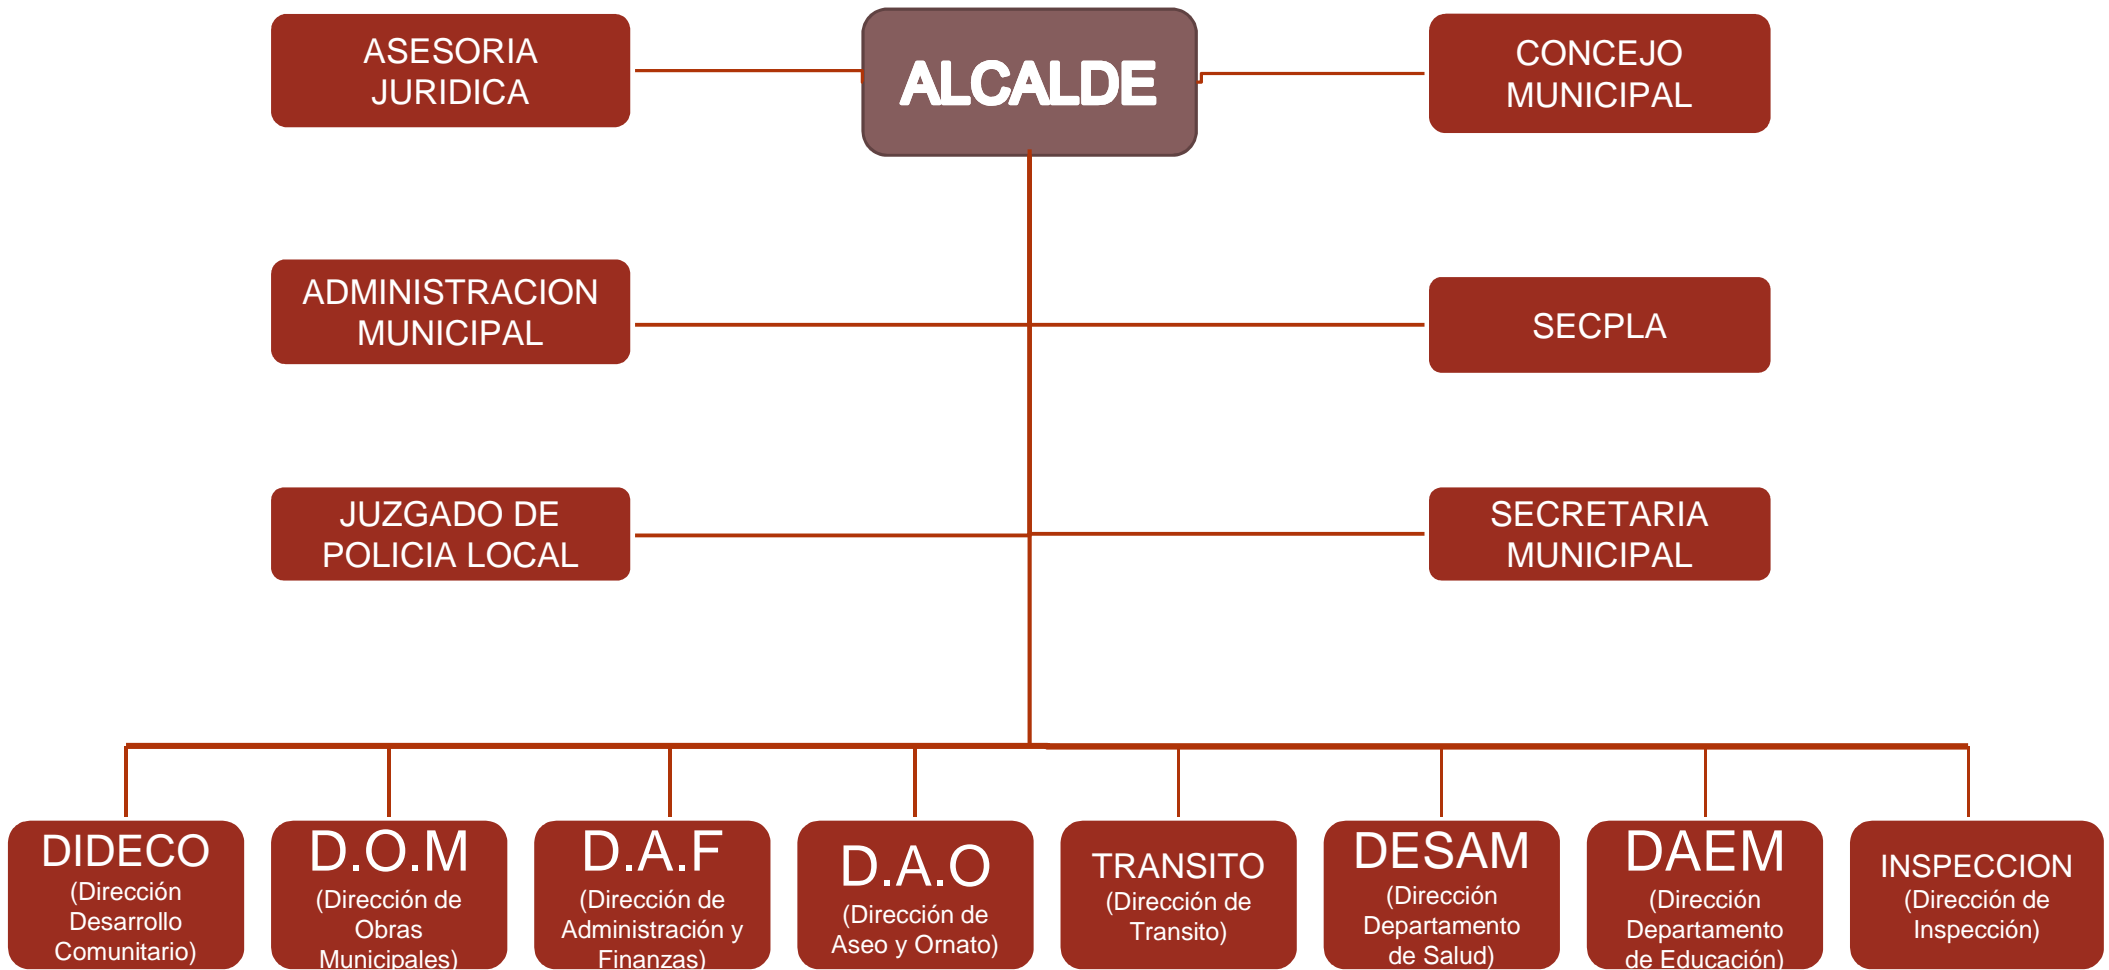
ASESORIA JURIDICA

ALCALDE

CONCEJO MUNICIPAL

ADMINISTRACION MUNICIPAL

SECPLA

JUZGADO DE POLICIA LOCAL

SECRETARIA MUNICIPAL

DIDECO (Dirección Desarrollo Comunitario)

D.O.M (Dirección de Obras Municipales)

D.A.F (Dirección de Administración y Finanzas)

D.A.O (Dirección de Aseo y Ornato)

TRANSITO (Dirección de Transito)

DESAM (Dirección Departamento de Salud)

DAEM (Dirección Departamento de Educación)

INSPECCION (Dirección de Inspección)